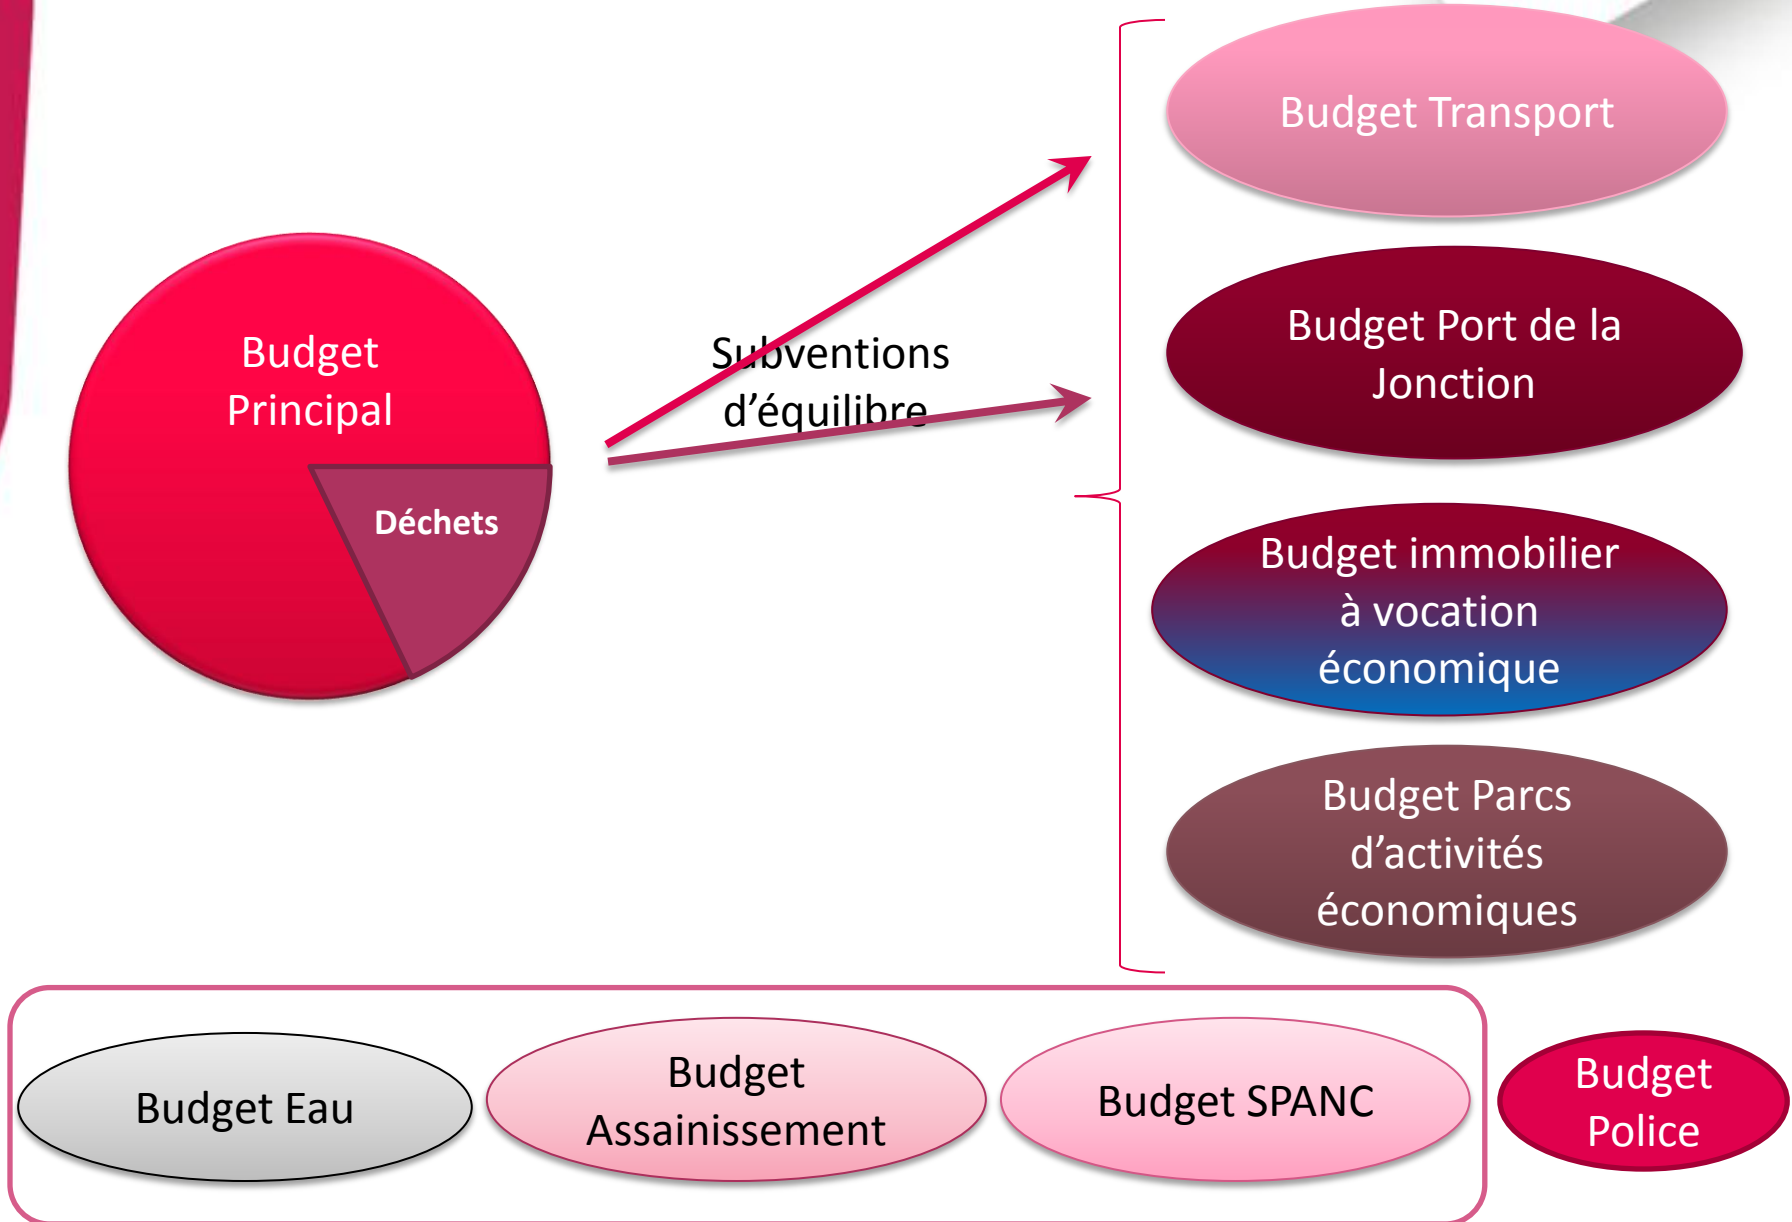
Budget Principal

Déchets

Subventions d’équilibre

Budget Transport

Budget Port de la Jonction

Budget immobilier à vocation économique

Budget Parcs d’activités économiques

Budget Eau

Budget Assainissement

Budget SPANC

Budget Police